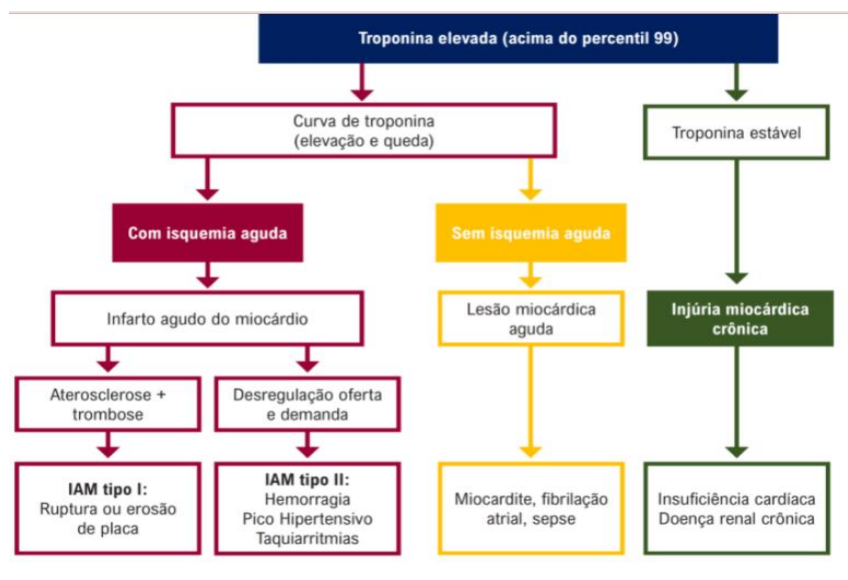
Troponina elevada (acima do percentil 99)

Curva de troponina (elevação e queda)

Troponina estável

Com isquemia aguda

Sem isquemia aguda

Infarto agudo do miocárdio

Lesão miocárdica aguda

Injúria miocárdica crônica

Aterosclerose + trombose

Desregulação oferta e demanda

IAM tipo I: Ruptura ou erosão de placa

IAM tipo II: Hemorragia Pico Hipertensivo Taquiarritmias

Miocardite, fibrilação atrial, sepse

Insuficiência cardíaca Doença renal crônica